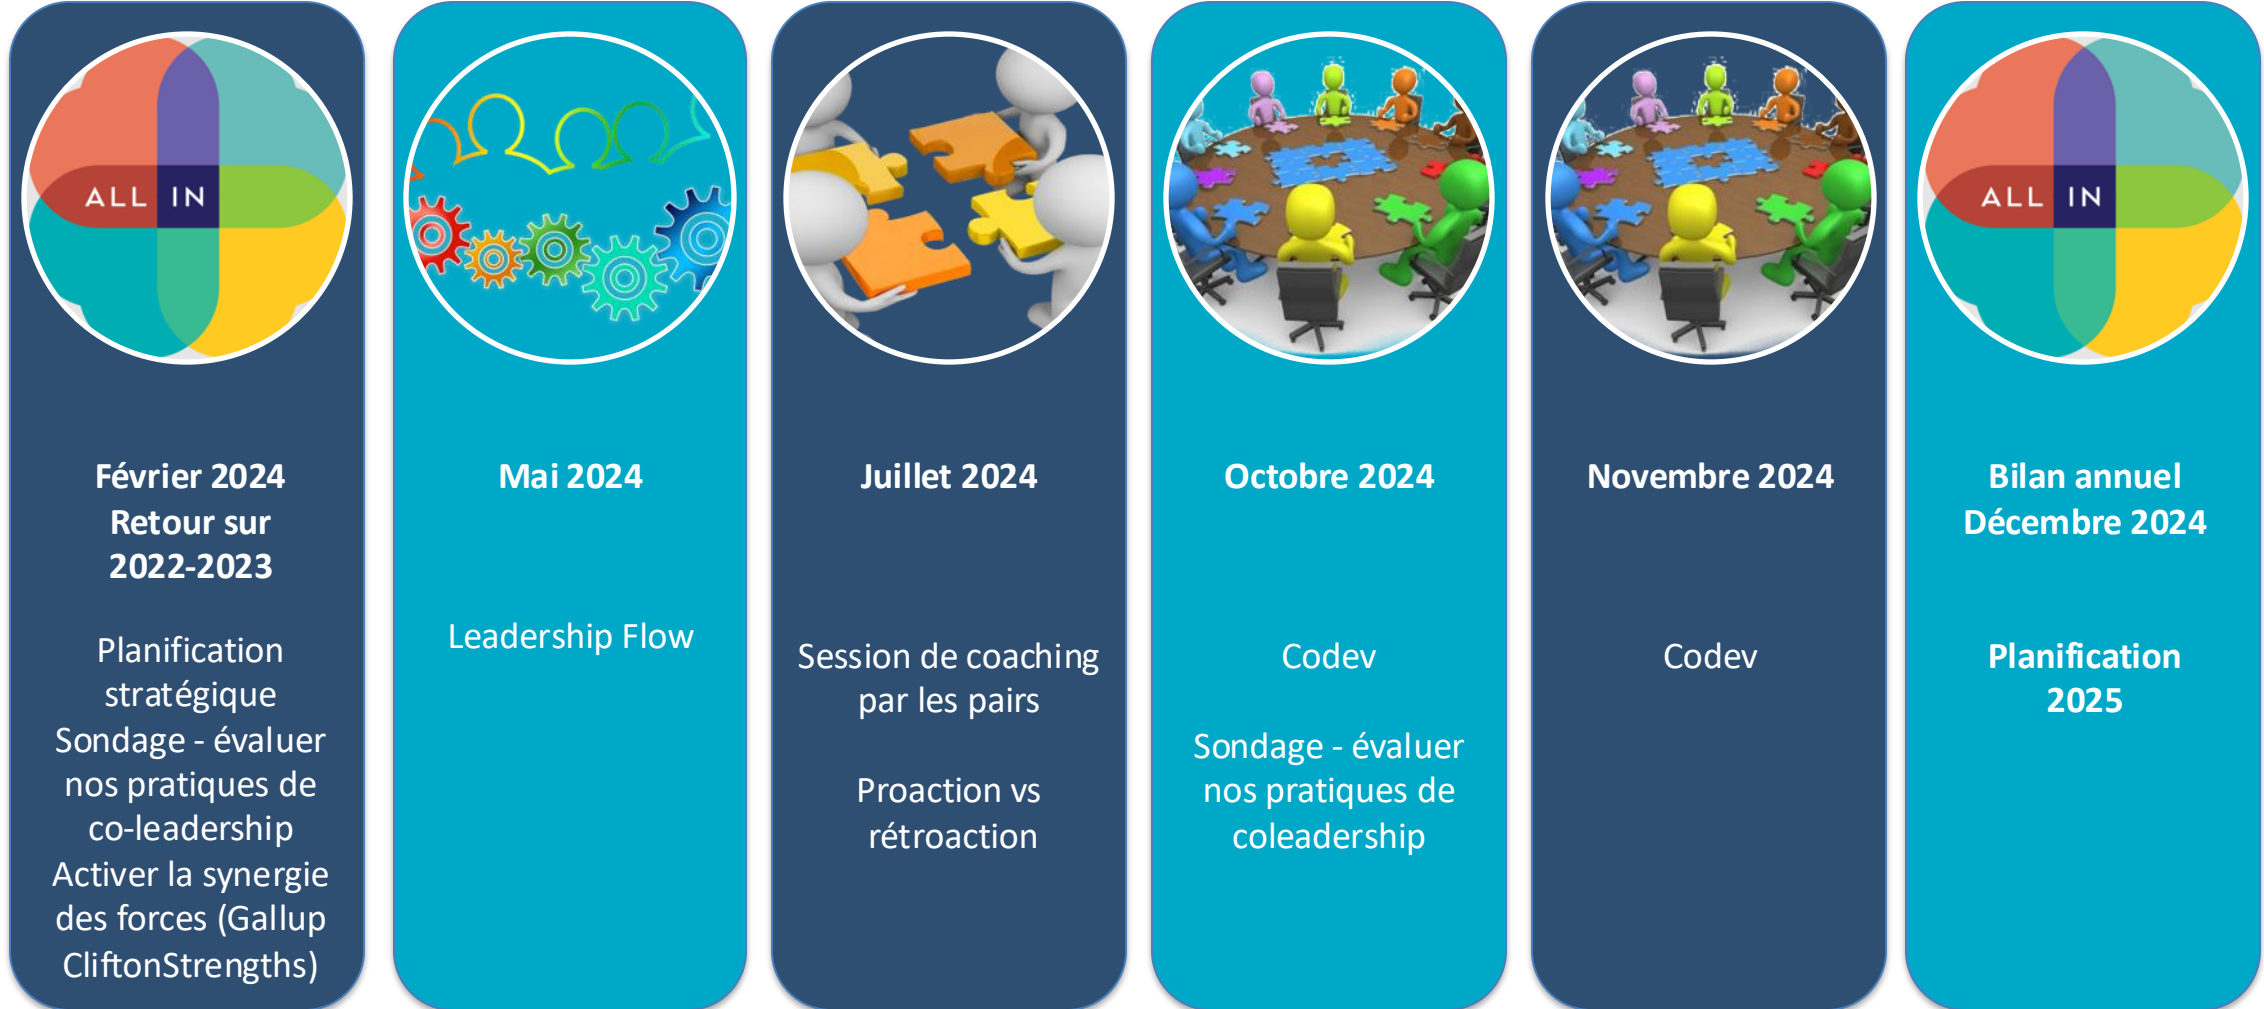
ALL IN

Février 2024
Retour sur 2022-2023

Planification stratégique
Sondage - évaluer nos pratiques de co-leadership
Activer la synergie des forces (Gallup CliftonStrengths)

Mai 2024

Leadership Flow

Juillet 2024

Session de coaching par les pairs

Proaction vs rétroaction

Octobre 2024

Codev

Sondage - évaluer nos pratiques de coleadership

Novembre 2024

Codev

ALL IN

Bilan annuel
Décembre 2024

Planification 2025